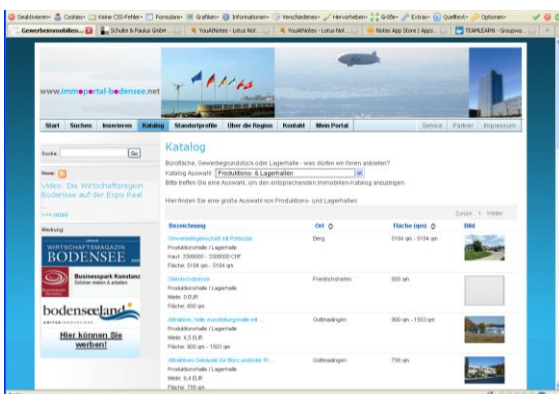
Deaktivieren · Cookies · Keine CSS-Fehler · Formulare · Grafiken · Informationen · Verschiedenes · Hervorheben · Größe · Extras · Quelltext · Optionen

Gewerbeimmobilien... | Schulte & Paulus GmbH | YouAtNotes - Lotus Not... | YouAtNotes - Lotus Not... | Notes App Store | Apps... | TEAMLEARN - Groupwa...

www.immoportal-bodensee.net

Start | Suchen | Inserieren | Katalog | Standortprofile | Über die Region | Kontakt | Mein Portal | Service | Partner | Impressum

Suche: Go

News

Video: Die Wirtschaftsregion Bodensee auf der Expo Real

>>> mehr

Werbung

WIRTSCHAFTSMAGAZIN BODENSEE

Businesspark Konstanz

bodenseeland

Hier können Sie werben!

Katalog

Bürofläche, Gewerbegrundstück oder Lagerhalle - was dürfen wir Ihnen anbieten?

Katalog Auswahl: Produktions- & Lagerhallen

Bitte treffen Sie eine Auswahl, um den entsprechenden Immobilien-Katalog anzuzeigen.

Hier finden Sie eine große Auswahl von Produktions- und Lagerhallen

Zurück | Weiter

| Bezeichnung | Ort | Fläche (qm) | Bild |
|---|---|---|---|
| Gewerbeliegenschaft mit Potenzial Produktionshalle / Lagerhalle Kauf: 3300000 - 3300000 CHF Fläche: 5184 qm - 5184 qm | Berg | 5184 qm - 5184 qm | |
| Gewerbehalle Produktionshalle / Lagerhalle Miete: 0 EUR Fläche: 500 qm | Friedrichshafen | 500 qm | |
| Attraktive, helle Ausstellungshalle mit ... Produktionshalle / Lagerhalle Miete: 4,5 EUR Fläche: 900 qm - 1503 qm | Gottmadingen | 900 qm - 1503 qm | |
| Attraktives Gebäude für Büro und/oder Pr... Produktionshalle / Lagerhalle Miete: 6,4 EUR Fläche: 750 qm | Gottmadingen | 750 qm | |